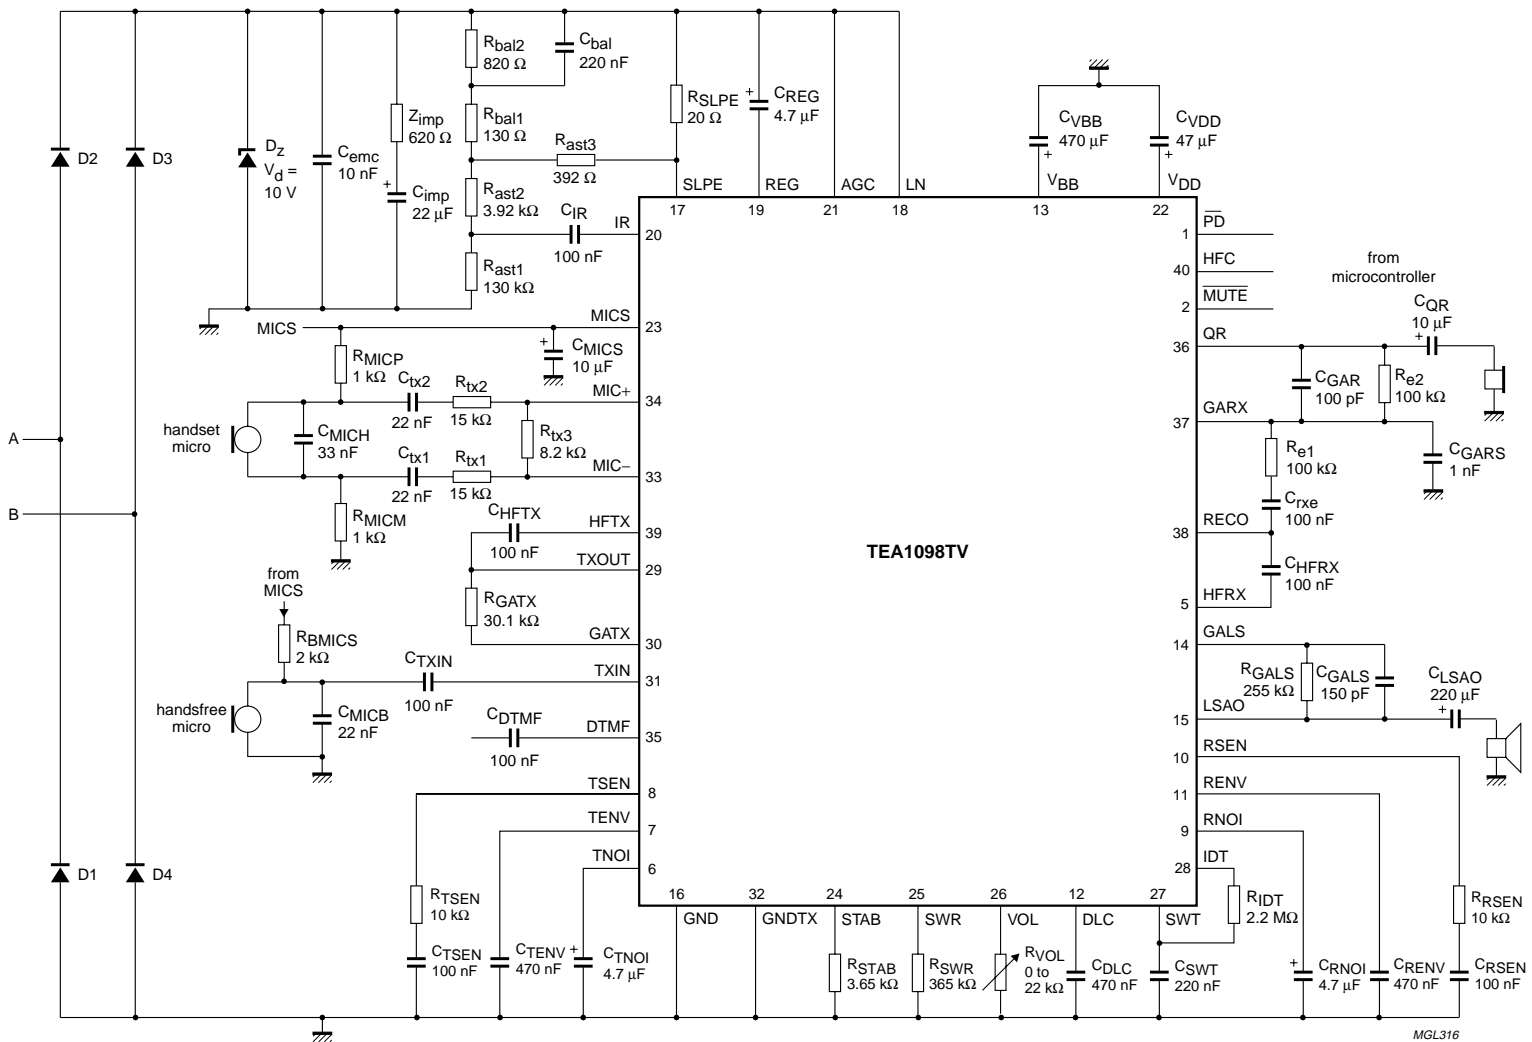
$R_{bal2}$ 820 Ω
$C_{bal}$ 220 nF
$R_{SLPE}$ 20 Ω
$C_{REG}$ 4.7 µF
$R_{bal1}$ 130 Ω
$Z_{imp}$ 620 Ω
$R_{ast3}$ 392 Ω
$C_{VBB}$ 470 µF
$C_{VDD}$ 47 µF
D2
D3
$D_z$ $V_d$ = 10 V
$C_{emc}$ 10 nF
$C_{imp}$ 22 µF
$R_{ast2}$ 3.92 kΩ
$C_{IR}$ 100 nF
$R_{ast1}$ 130 kΩ
SLPE
REG
AGC
LN
$V_{BB}$
$V_{DD}$
17
19
21
18
13
22
IR 20
1 $\overline{PD}$
40 HFC
2 $\overline{MUTE}$
from microcontroller
$C_{QR}$ 10 µF
MICS
MICS 23
$C_{MICS}$ 10 µF
$R_{MICP}$ 1 kΩ
$C_{tx2}$ 22 nF
$R_{tx2}$ 15 kΩ
MIC+ 34
handset micro
$C_{MICH}$ 33 nF
$R_{tx3}$ 8.2 kΩ
$C_{tx1}$ 22 nF
$R_{tx1}$ 15 kΩ
MIC− 33
A
B
$R_{MICM}$ 1 kΩ
$C_{HFTX}$ 100 nF
HFTX 39
TXOUT 29
$R_{GATX}$ 30.1 kΩ
GATX 30
from MICS
$R_{BMICS}$ 2 kΩ
$C_{TXIN}$ 100 nF
TXIN 31
handsfree micro
$C_{MICB}$ 22 nF
$C_{DTMF}$ 100 nF
DTMF 35
TSEN 8
TENV 7
TNOI 6
TEA1098TV
36 QR
$C_{GAR}$ 100 pF
$R_{e2}$ 100 kΩ
37 GARX
$R_{e1}$ 100 kΩ
$C_{GARS}$ 1 nF
$C_{rxe}$ 100 nF
38 RECO
$C_{HFRX}$ 100 nF
5 HFRX
14 GALS
$R_{GALS}$ 255 kΩ
$C_{GALS}$ 150 pF
$C_{LSAO}$ 220 µF
15 LSAO
10 RSEN
11 RENV
9 RNOI
28 IDT
$R_{IDT}$ 2.2 MΩ
D1
D4
$R_{TSEN}$ 10 kΩ
$C_{TSEN}$ 100 nF
$C_{TENV}$ 470 nF
$C_{TNOI}$ 4.7 µF
16 GND
32 GNDTX
24 STAB
25 SWR
26 VOL
12 DLC
27 SWT
$R_{STAB}$ 3.65 kΩ
$R_{SWR}$ 365 kΩ
$R_{VOL}$ 0 to 22 kΩ
$C_{DLC}$ 470 nF
$C_{SWT}$ 220 nF
$C_{RNOI}$ 4.7 µF
$C_{RENV}$ 470 nF
$R_{RSEN}$ 10 kΩ
$C_{RSEN}$ 100 nF
MGL316